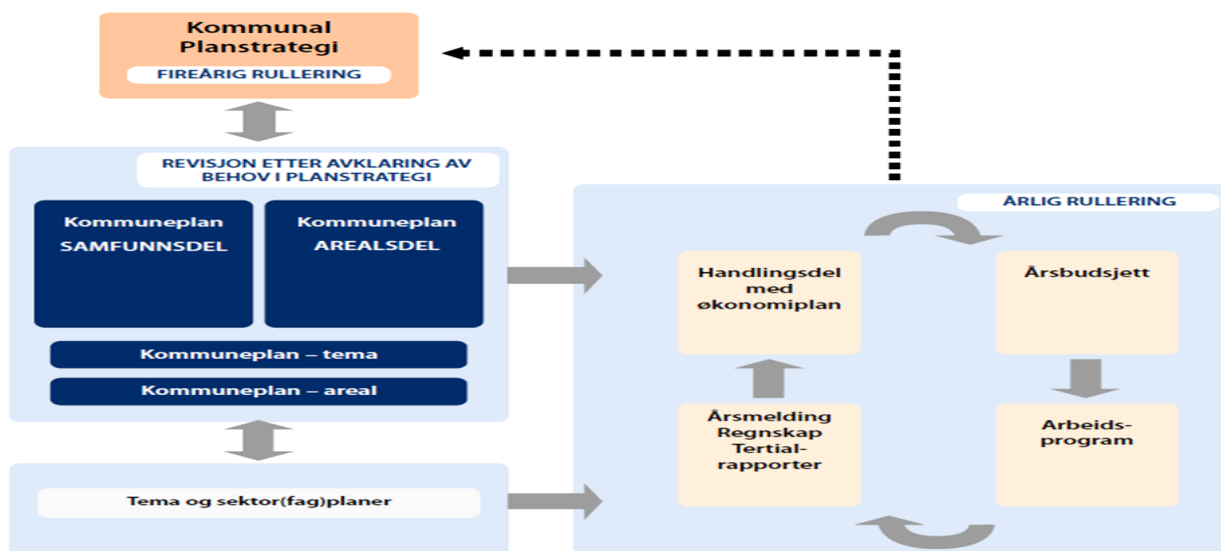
Kommunal Planstrategi

FIREÅRIG RULLERING

REVISJON ETTER AVKLARING AV BEHOV I PLANSTRATEGI

Kommuneplan SAMFUNNSDEL

Kommuneplan AREALSDEL

Kommuneplan – tema

Kommuneplan – areal

Tema og sektor(fag)planer

ÅRLIG RULLERING

Handlingsdel med økonomiplan

Årsbudsjett

Årsmelding Regnskap Tertialrapporter

Arbeidsprogram